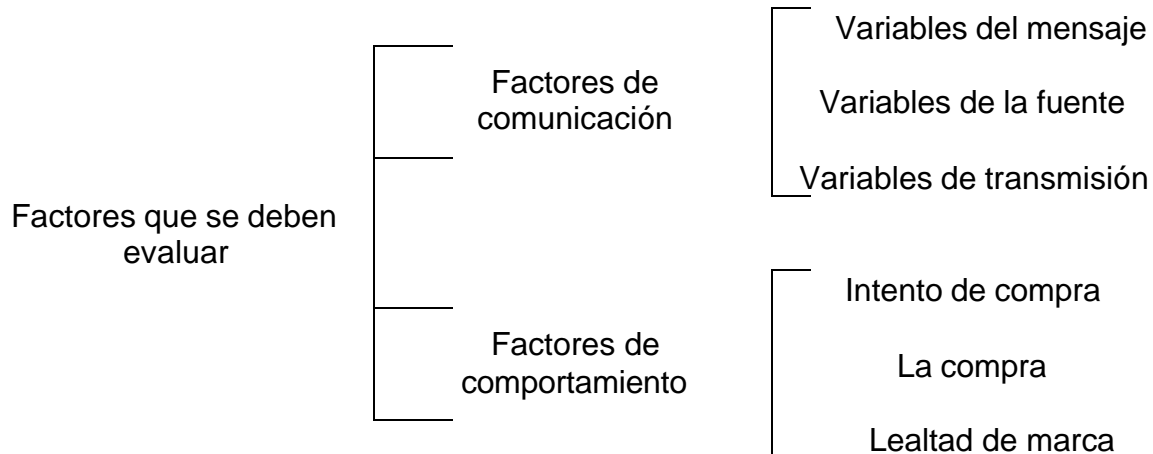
Factores que se deben evaluar

Factores de comunicación

Variables del mensaje

Variables de la fuente

Variables de transmisión

Factores de comportamiento

Intento de compra

La compra

Lealtad de marca